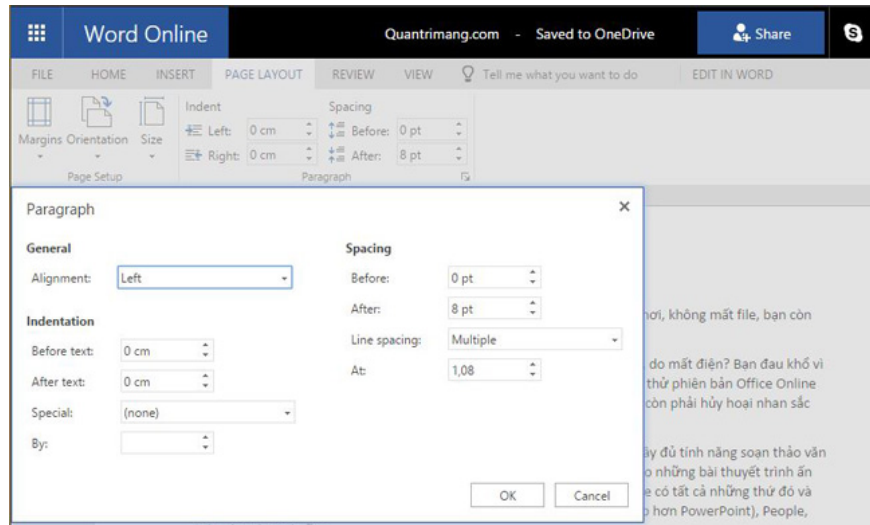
Word Online

Quantrimang.com - Saved to OneDrive

Share

FILE HOME INSERT PAGE LAYOUT REVIEW VIEW Tell me what you want to do EDIT IN WORD

Margins Orientation Size

Page Setup

Indent

Left: 0 cm

Right: 0 cm

Spacing

Before: 0 pt

After: 8 pt

Paragraph

Paragraph

×

General

Alignment: Left

Indentation

Before text: 0 cm

After text: 0 cm

Special: (none)

By:

Spacing

Before: 0 pt

After: 8 pt

Line spacing: Multiple

At: 1,08

OK Cancel

hơi, không mất file, bạn còn

do mất điện? Bạn đau khổ vì thử phiên bản Office Online còn phải hủy hoại nhan sắc

ầy đủ tính năng soạn thảo văn o những bài thuyết trình ấn e có tất cả những thứ đó và o hơn PowerPoint), People,